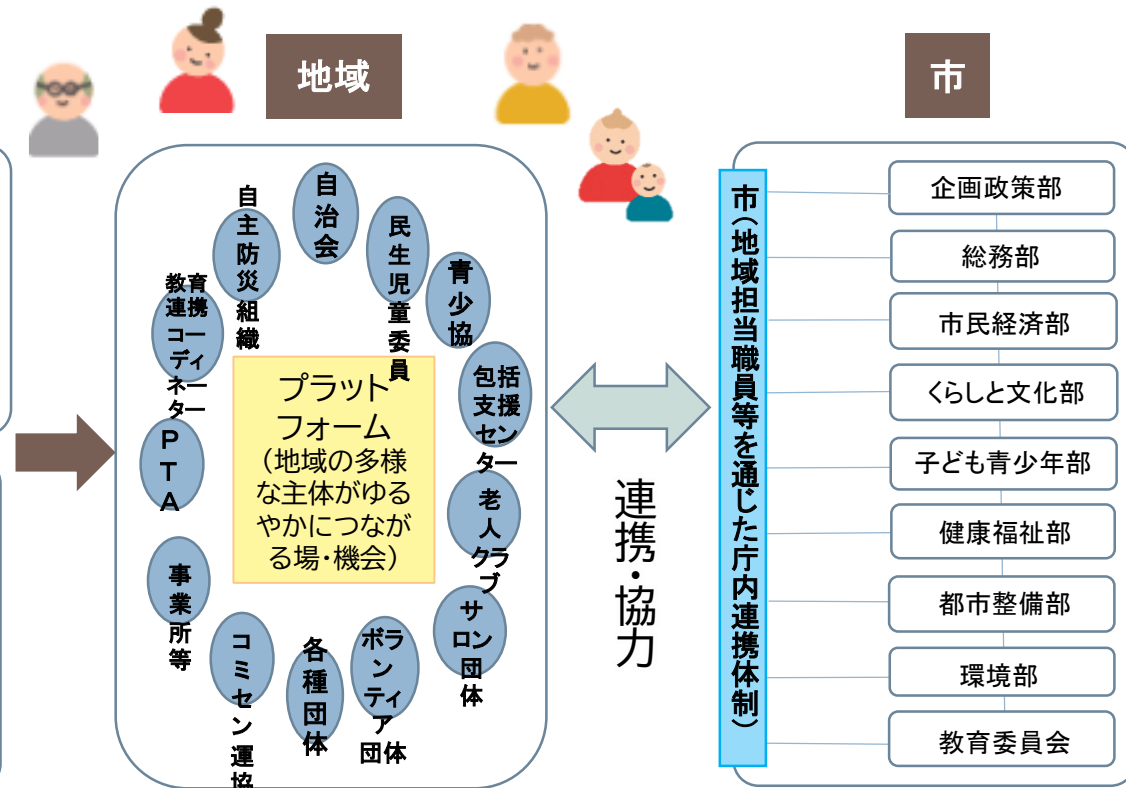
地域

市

自治会

民生児童委員

青少協

包括支援センター

老人クラブ

サロン団体

ボランティア団体

各種団体

コミセン運協

事業所等

PTA

教育連携コーディネーター

自主防災組織

プラットフォーム
（地域の多様な主体がゆるやかにつながる場・機会）

連携・協力

市（地域担当職員等を通じた庁内連携体制）

企画政策部

総務部

市民経済部

くらしと文化部

子ども青少年部

健康福祉部

都市整備部

環境部

教育委員会